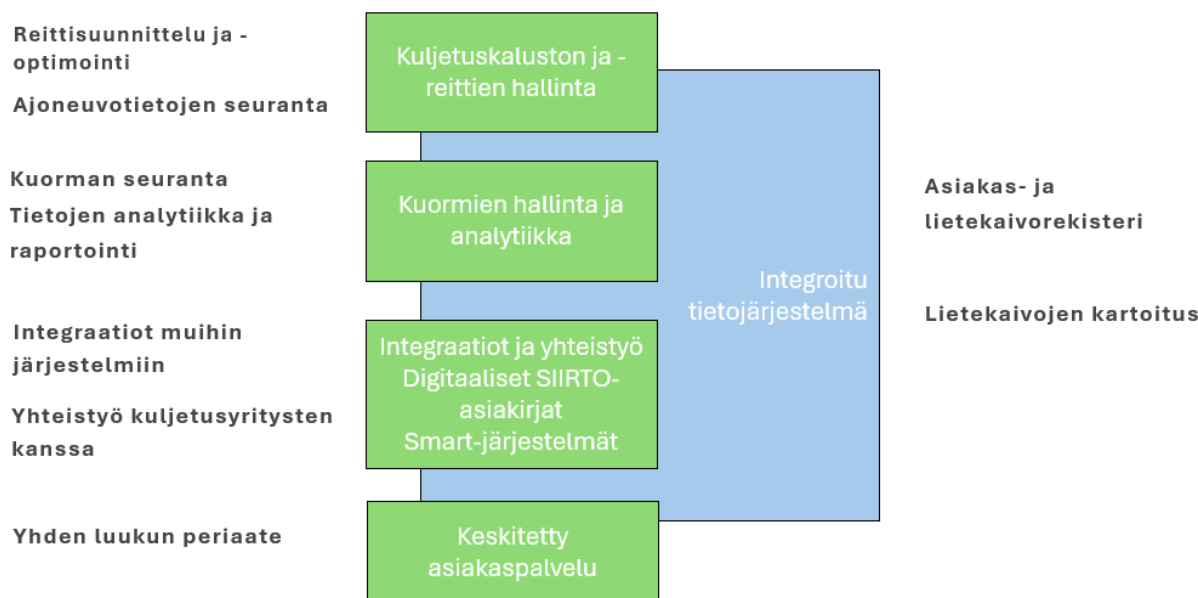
Reittisuunnittelu ja -optimointi

Ajoneuvotietojen seuranta

Kuljetuskaluston ja -reittien hallinta

Kuorman seuranta

Tietojen analytiikka ja raportointi

Kuormien hallinta ja analytiikka

Integroitu tietojärjestelmä

Asiakas- ja lietekaivorekisteri

Lietekaivojen kartoitus

Integraatiot muihin järjestelmiin

Yhteistyö kuljetusyritysten kanssa

Integraatiot ja yhteistyö
Digitaaliset SIIRTO-asiakirjat
Smart-järjestelmät

Yhden luukun periaate

Keskitetty asiakaspalvelu